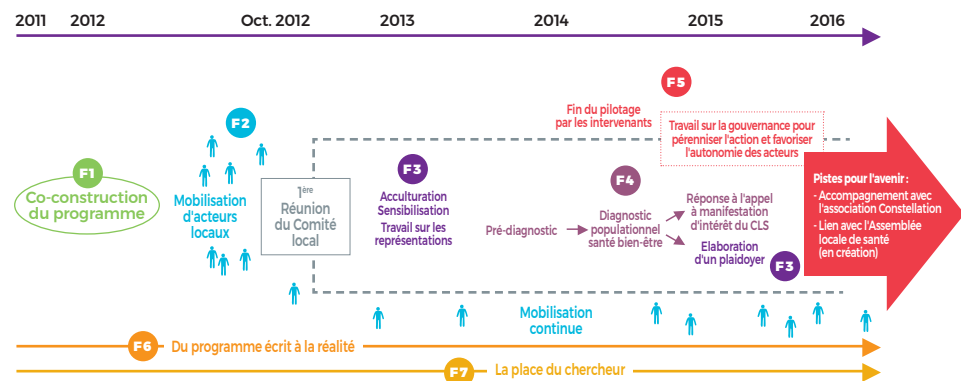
2011 2012 Oct. 2012 2013 2014 2015 2016

F5

Fin du pilotage par les intervenants

Travail sur la gouvernance pour pérenniser l'action et favoriser l'autonomie des acteurs

F2

F1

Co-construction du programme

Mobilisation d'acteurs locaux

1ère Réunion du Comité local

F3

Acculturation Sensibilisation

Travail sur les représentations

Pré-diagnostic

F4

Diagnostic populationnel santé bien-être

Réponse à l'appel à manifestation d'intérêt du CLS

Elaboration d'un plaidoyer

F3

Pistes pour l'avenir :
- Accompagnement avec l'association Constellation
- Lien avec l'Assemblée locale de santé (en création)

Mobilisation continue

F6 Du programme écrit à la réalité

F7 La place du chercheur